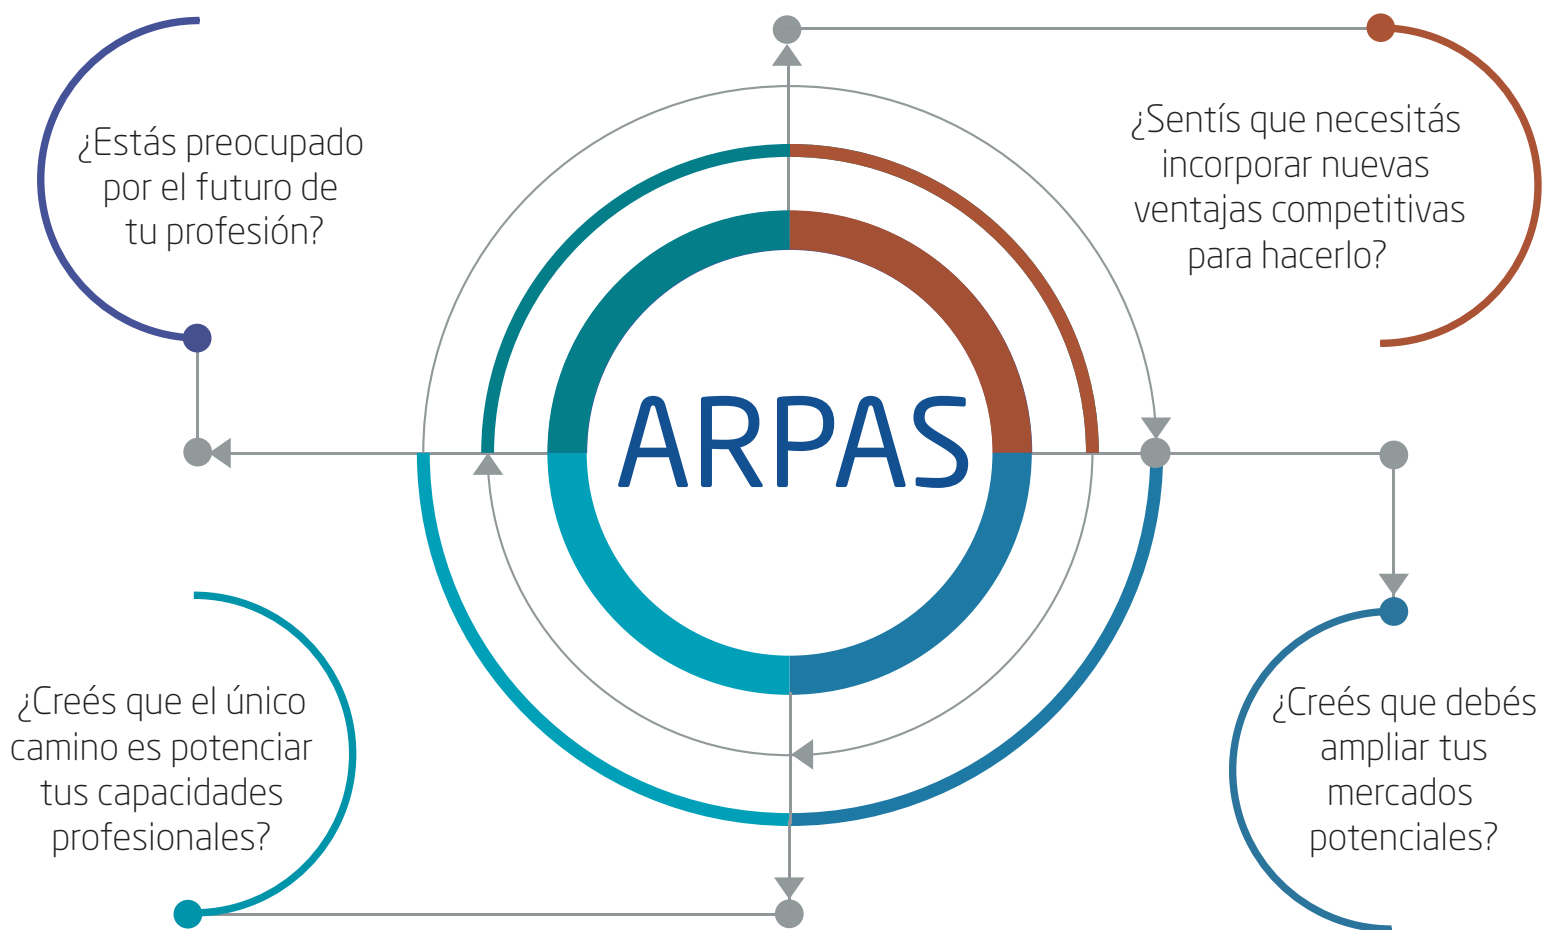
¿Estás preocupado por el futuro de tu profesión?

¿Sentís que necesitás incorporar nuevas ventajas competitivas para hacerlo?

ARPAS

¿Creés que el único camino es potenciar tus capacidades profesionales?

¿Creés que debés ampliar tus mercados potenciales?